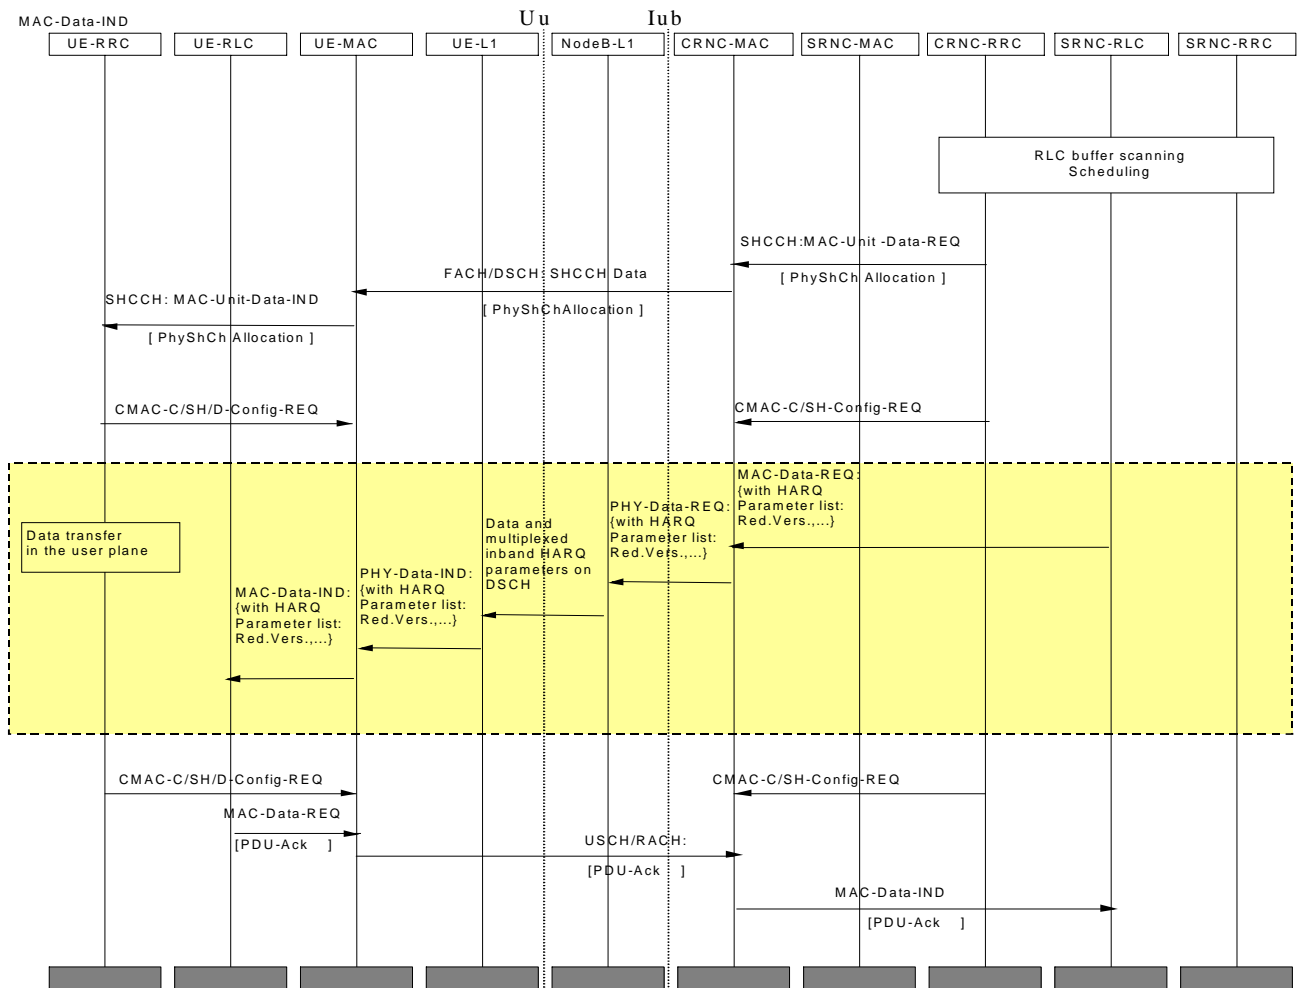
MAC-Data-IND

Uu Iub

UE-RRC UE-RLC UE-MAC UE-L1 NodeB-L1 CRNC-MAC SRNC-MAC CRNC-RRC SRNC-RLC SRNC-RRC

RLC buffer scanning
Scheduling

SHCCH:MAC-Unit -Data-REQ
[ PhyShCh Allocation ]

FACH/DSCH: SHCCH Data
[ PhyShChAllocation ]

SHCCH: MAC-Unit-Data-IND
[ PhyShCh Allocation ]

CMAC-C/SH/D-Config-REQ

CMAC-C/SH-Config-REQ

MAC-Data-REQ:
{with HARQ
Parameter list:
Red.Vers.,...}

PHY-Data-REQ:
{with HARQ
Parameter list:
Red.Vers.,...}

Data and
multiplexed
inband HARQ
parameters on
DSCH

Data transfer
in the user plane

PHY-Data-IND:
{with HARQ
Parameter list:
Red.Vers.,...}

MAC-Data-IND:
{with HARQ
Parameter list:
Red.Vers.,...}

CMAC-C/SH/D-Config-REQ

CMAC-C/SH-Config-REQ

MAC-Data-REQ
[PDU-Ack ]

USCH/RACH:
[PDU-Ack ]

MAC-Data-IND
[PDU-Ack ]